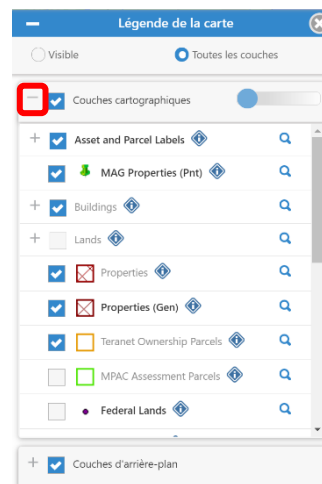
Légende de la carte

Visible

Toutes les couches

Couches cartographiques

Asset and Parcel Labels

MAG Properties (Pnt)

Buildings

Lands

Properties

Properties (Gen)

Teranet Ownership Parcels

MPAC Assessment Parcels

Federal Lands

Couches d'arrière-plan